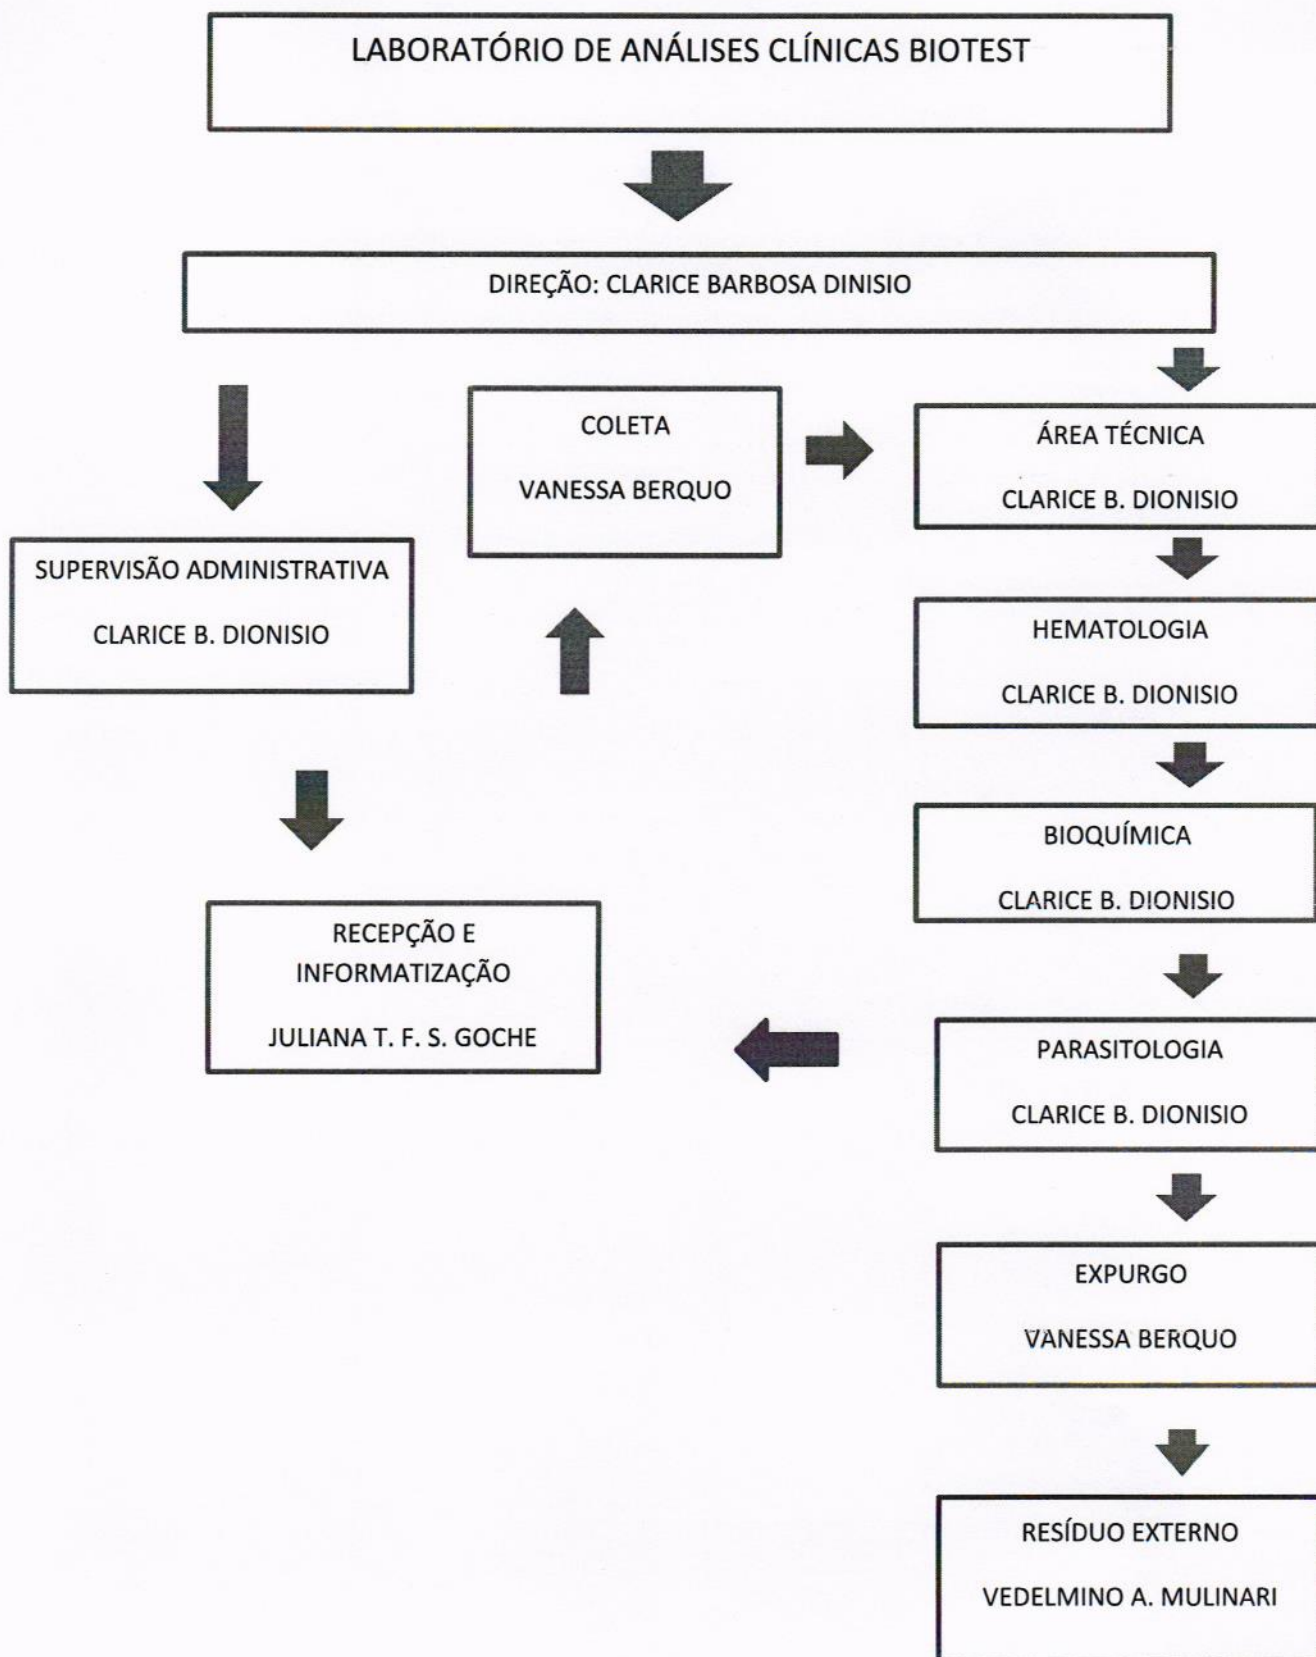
LABORATÓRIO DE ANÁLISES CLÍNICAS BIOTEST

DIREÇÃO: CLARICE BARBOSA DINISIO

COLETA

VANESSA BERQUO

ÁREA TÉCNICA

CLARICE B. DIONISIO

SUPERVISÃO ADMINISTRATIVA

CLARICE B. DIONISIO

HEMATOLOGIA

CLARICE B. DIONISIO

BIOQUÍMICA

CLARICE B. DIONISIO

RECEPÇÃO E INFORMATIZAÇÃO

JULIANA T. F. S. GOCHE

PARASITOLOGIA

CLARICE B. DIONISIO

EXPURGO

VANESSA BERQUO

RESÍDUO EXTERNO

VEDELMINO A. MULINARI